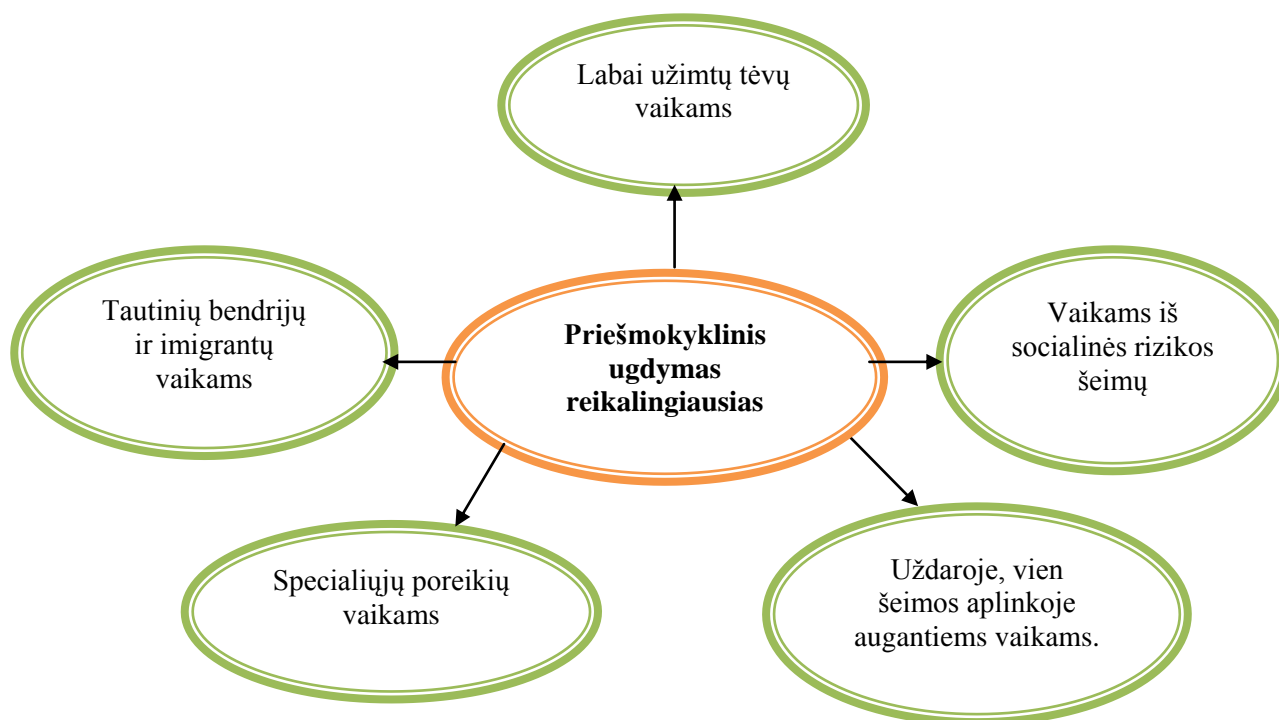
Labai užimtų tėvų vaikams

Tautinių bendrijų ir imigrantų vaikams

Priešmokyklinis ugdymas reikalingiausias

Vaikams iš socialinės rizikos šeimų

Specialiųjų poreikių vaikams

Uždaroje, vien šeimos aplinkoje augantiems vaikams.